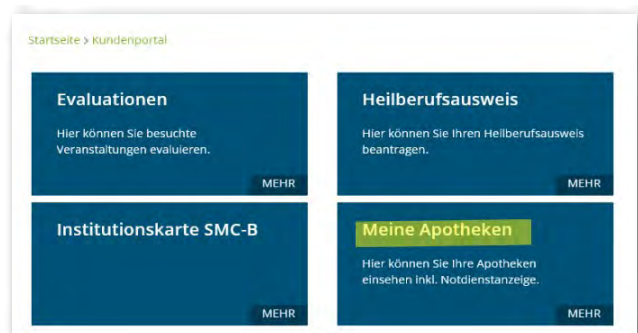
Startseite > Kundenportal

Evaluationen

Hier können Sie besuchte Veranstaltungen evaluieren.

MEHR

Heilberufsausweis

Hier können Sie Ihren Heilberufsausweis beantragen.

MEHR

Institutionskarte SMC-B

MEHR

Meine Apotheken

Hier können Sie Ihre Apotheken einsehen inkl. Notdienstanzeige.

MEHR